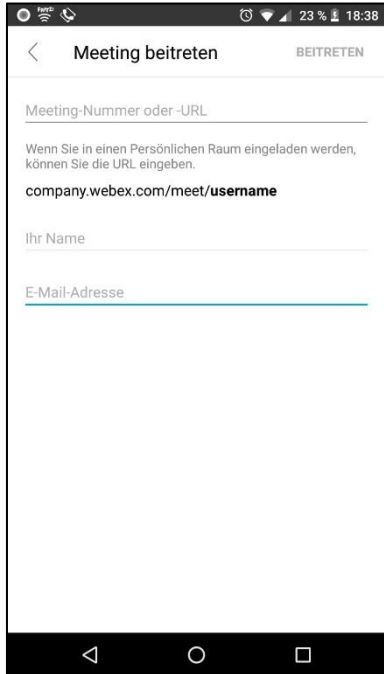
23 % 18:38

Meeting beitreten

BEITRETEN

Meeting-Nummer oder -URL

Wenn Sie in einen Persönlichen Raum eingeladen werden, können Sie die URL eingeben.

company.webex.com/meet/**username**

Ihr Name

E-Mail-Adresse